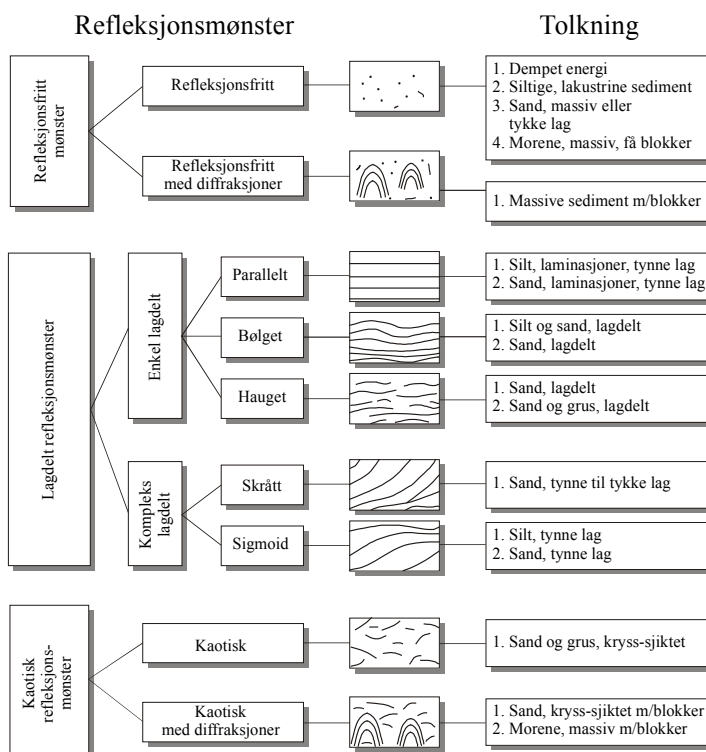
Refleksjonsmønster

Tolkning

Refleksjonsfritt mønster

Refleksjonsfritt

1. Dempet energi
2. Siltige, lakustrine sediment
3. Sand, massiv eller tykke lag
4. Morene, massiv, få blokker

Refleksjonsfritt med diffraksjoner

1. Massive sediment m/blokker

Lagdelt refleksjonsmønster

Enkel lagdelt

Parallelt

1. Silt, laminasjoner, tynne lag
2. Sand, laminasjoner, tynne lag

Bølget

1. Silt og sand, lagdelt
2. Sand, lagdelt

Hauget

1. Sand, lagdelt
2. Sand og grus, lagdelt

Kompleks lagdelt

Skrått

1. Sand, tynne til tykke lag

Sigmoid

1. Silt, tynne lag
2. Sand, tynne lag

Kaotisk refleksjons-mønster

Kaotisk

1. Sand og grus, kryss-sjiktet

Kaotisk med diffraksjoner

1. Sand, kryss-sjiktet m/blokker
2. Morene, massiv m/blokker